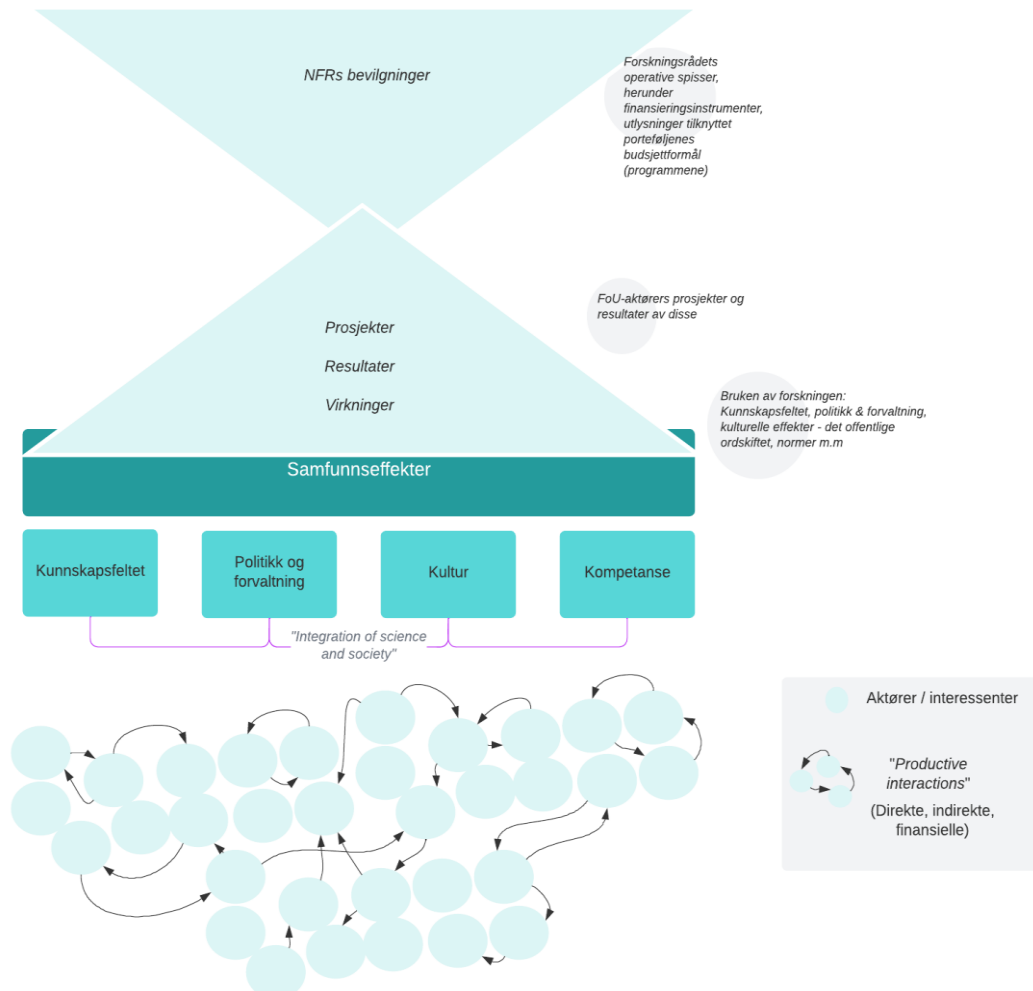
NFRs bevilgninger

Forskningsrådets operative spisser, herunder finansieringsinstrumenter, utlysninger tilknyttet porteføljenes budsjettformål (programmene)

Prosjekter

Resultater

Virkninger

FoU-aktørers prosjekter og resultater av disse

Bruken av forskningen: Kunnskapsfeltet, politikk & forvaltning, kulturelle effekter - det offentlige ordskiftet, normer m.m

Samfunnseffekter

Kunnskapsfeltet

Politikk og forvaltning

Kultur

Kompetanse

"Integration of science and society"

Aktører / interessenter

"Productive interactions"

(Direkte, indirekte, finansielle)